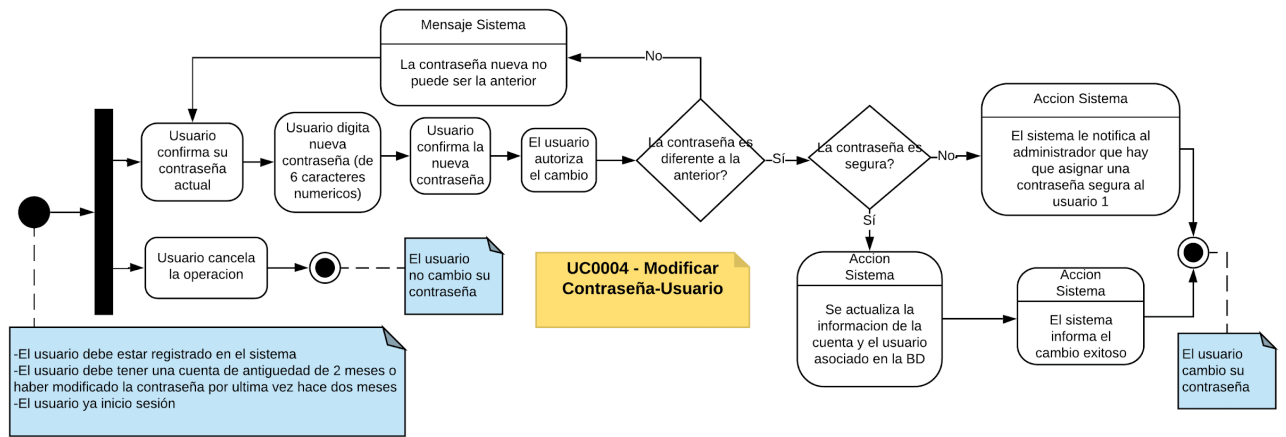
Mensaje Sistema

La contraseña nueva no puede ser la anterior

No

Usuario confirma su contraseña actual

Usuario digita nueva contraseña (de 6 caracteres numericos)

Usuario confirma la nueva contraseña

El usuario autoriza el cambio

La contraseña es diferente a la anterior?

Sí

La contraseña es segura?

No

Accion Sistema

El sistema le notifica al administrador que hay que asignar una contraseña segura al usuario 1

Sí

Usuario cancela la operacion

El usuario no cambio su contraseña

UC0004 - Modificar Contraseña-Usuario

Accion Sistema

Se actualiza la informacion de la cuenta y el usuario asociado en la BD

Accion Sistema

El sistema informa el cambio exitoso

El usuario cambio su contraseña

-El usuario debe estar registrado en el sistema
-El usuario debe tener una cuenta de antiguedad de 2 meses o haber modificado la contraseña por ultima vez hace dos meses
-El usuario ya inicio sesión